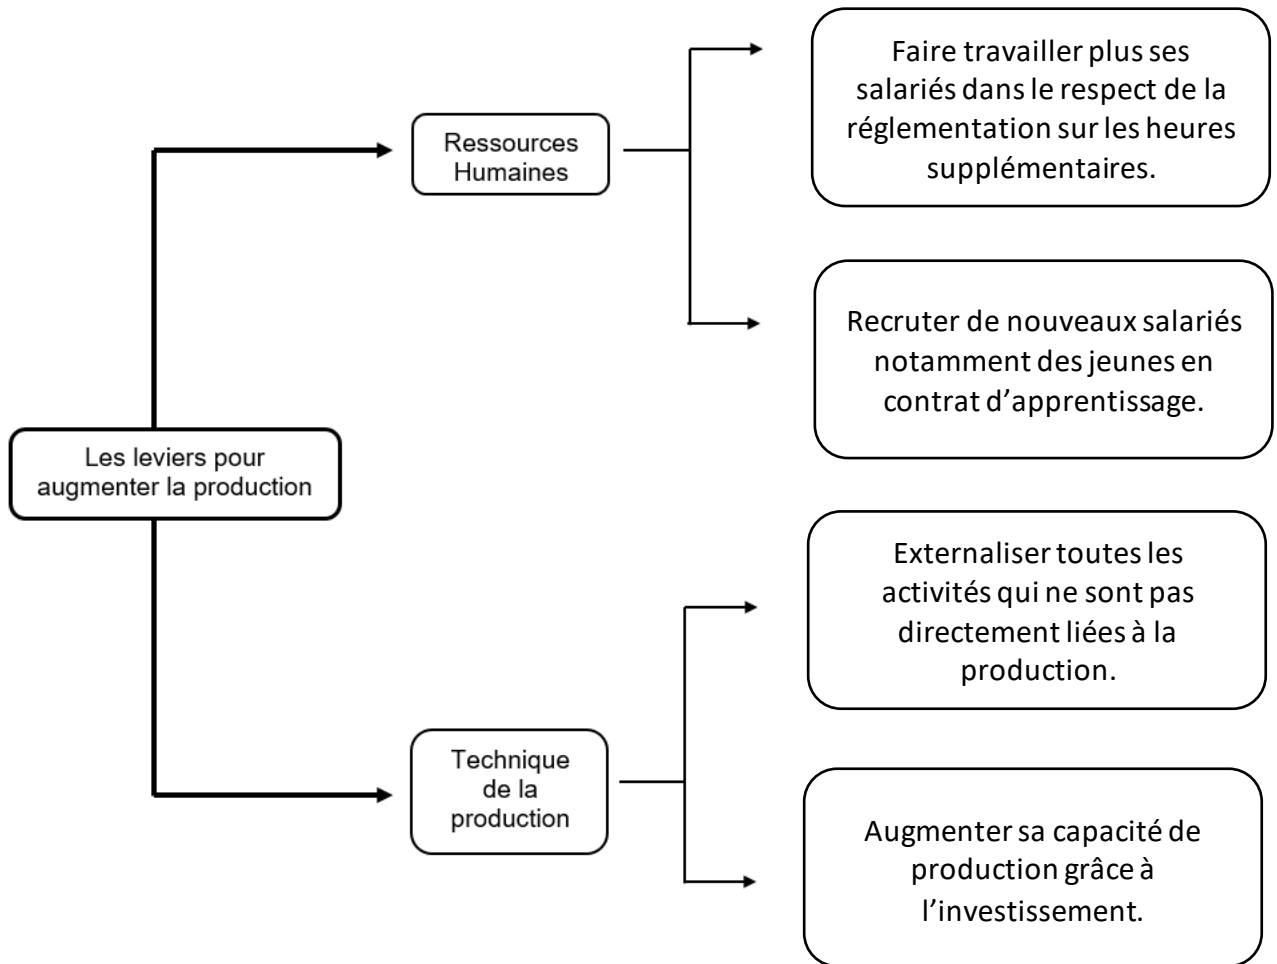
Les leviers pour augmenter la production

Ressources Humaines

Faire travailler plus ses salariés dans le respect de la réglementation sur les heures supplémentaires.

Recruter de nouveaux salariés notamment des jeunes en contrat d'apprentissage.

Technique de la production

Externaliser toutes les activités qui ne sont pas directement liées à la production.

Augmenter sa capacité de production grâce à l'investissement.